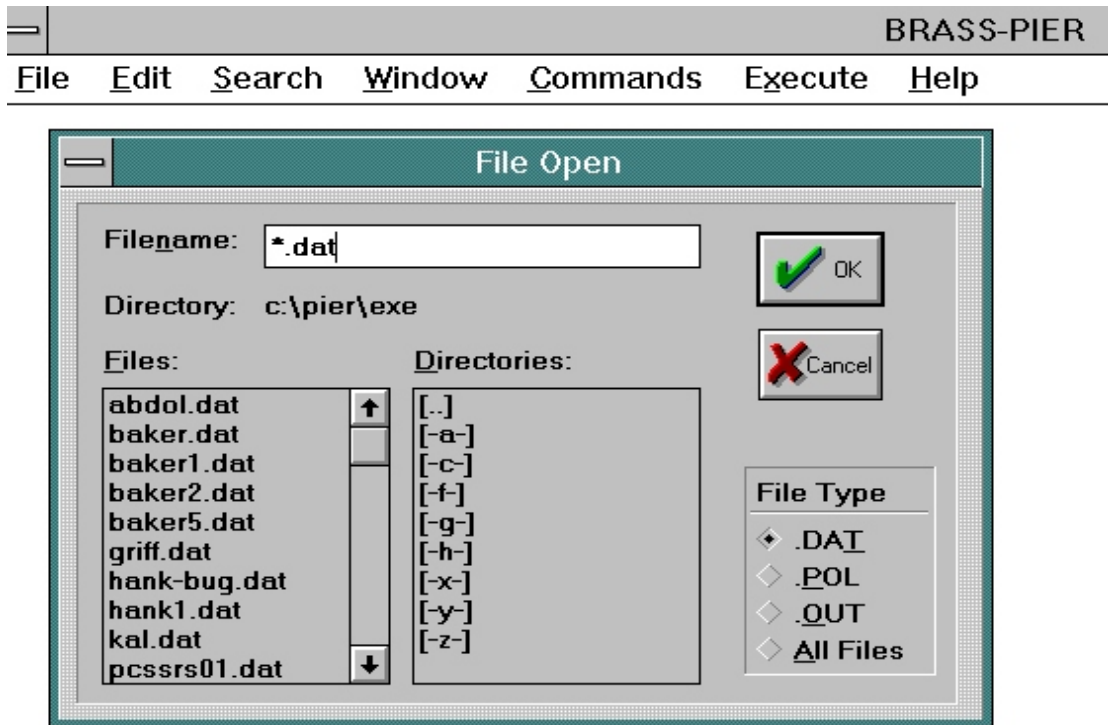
BRASS-PIER

File Edit Search Window Commands Execute Help

File Open

Filename: *.dat

Directory: c:\pier\exe

OK

Cancel

Files:

abdol.dat
baker.dat
baker1.dat
baker2.dat
baker5.dat
griff.dat
hank-bug.dat
hank1.dat
kal.dat
pcssrs01.dat

Directories:

[..]
[-a-]
[-c-]
[-f-]
[-g-]
[-h-]
[-x-]
[-y-]
[-z-]

File Type

.DAT
.POL
.OUT
All Files